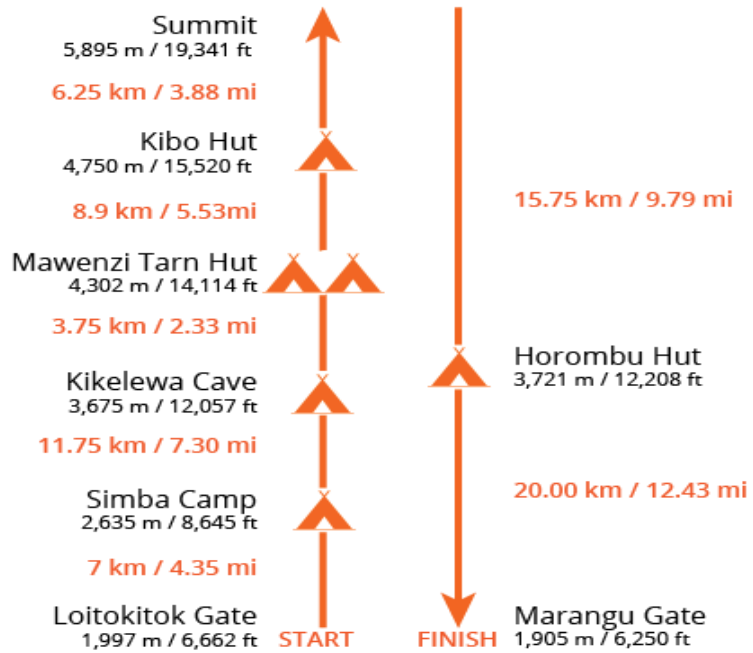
Summit
5,895 m / 19,341 ft

6.25 km / 3.88 mi

Kibo Hut
4,750 m / 15,520 ft

8.9 km / 5.53mi

Mawenzi Tarn Hut
4,302 m / 14,114 ft

3.75 km / 2.33 mi

Kikelewa Cave
3,675 m / 12,057 ft

11.75 km / 7.30 mi

Simba Camp
2,635 m / 8,645 ft

7 km / 4.35 mi

Loitokitok Gate
1,997 m / 6,662 ft

START

15.75 km / 9.79 mi

Horombu Hut
3,721 m / 12,208 ft

20.00 km / 12.43 mi

FINISH

Marangu Gate
1,905 m / 6,250 ft